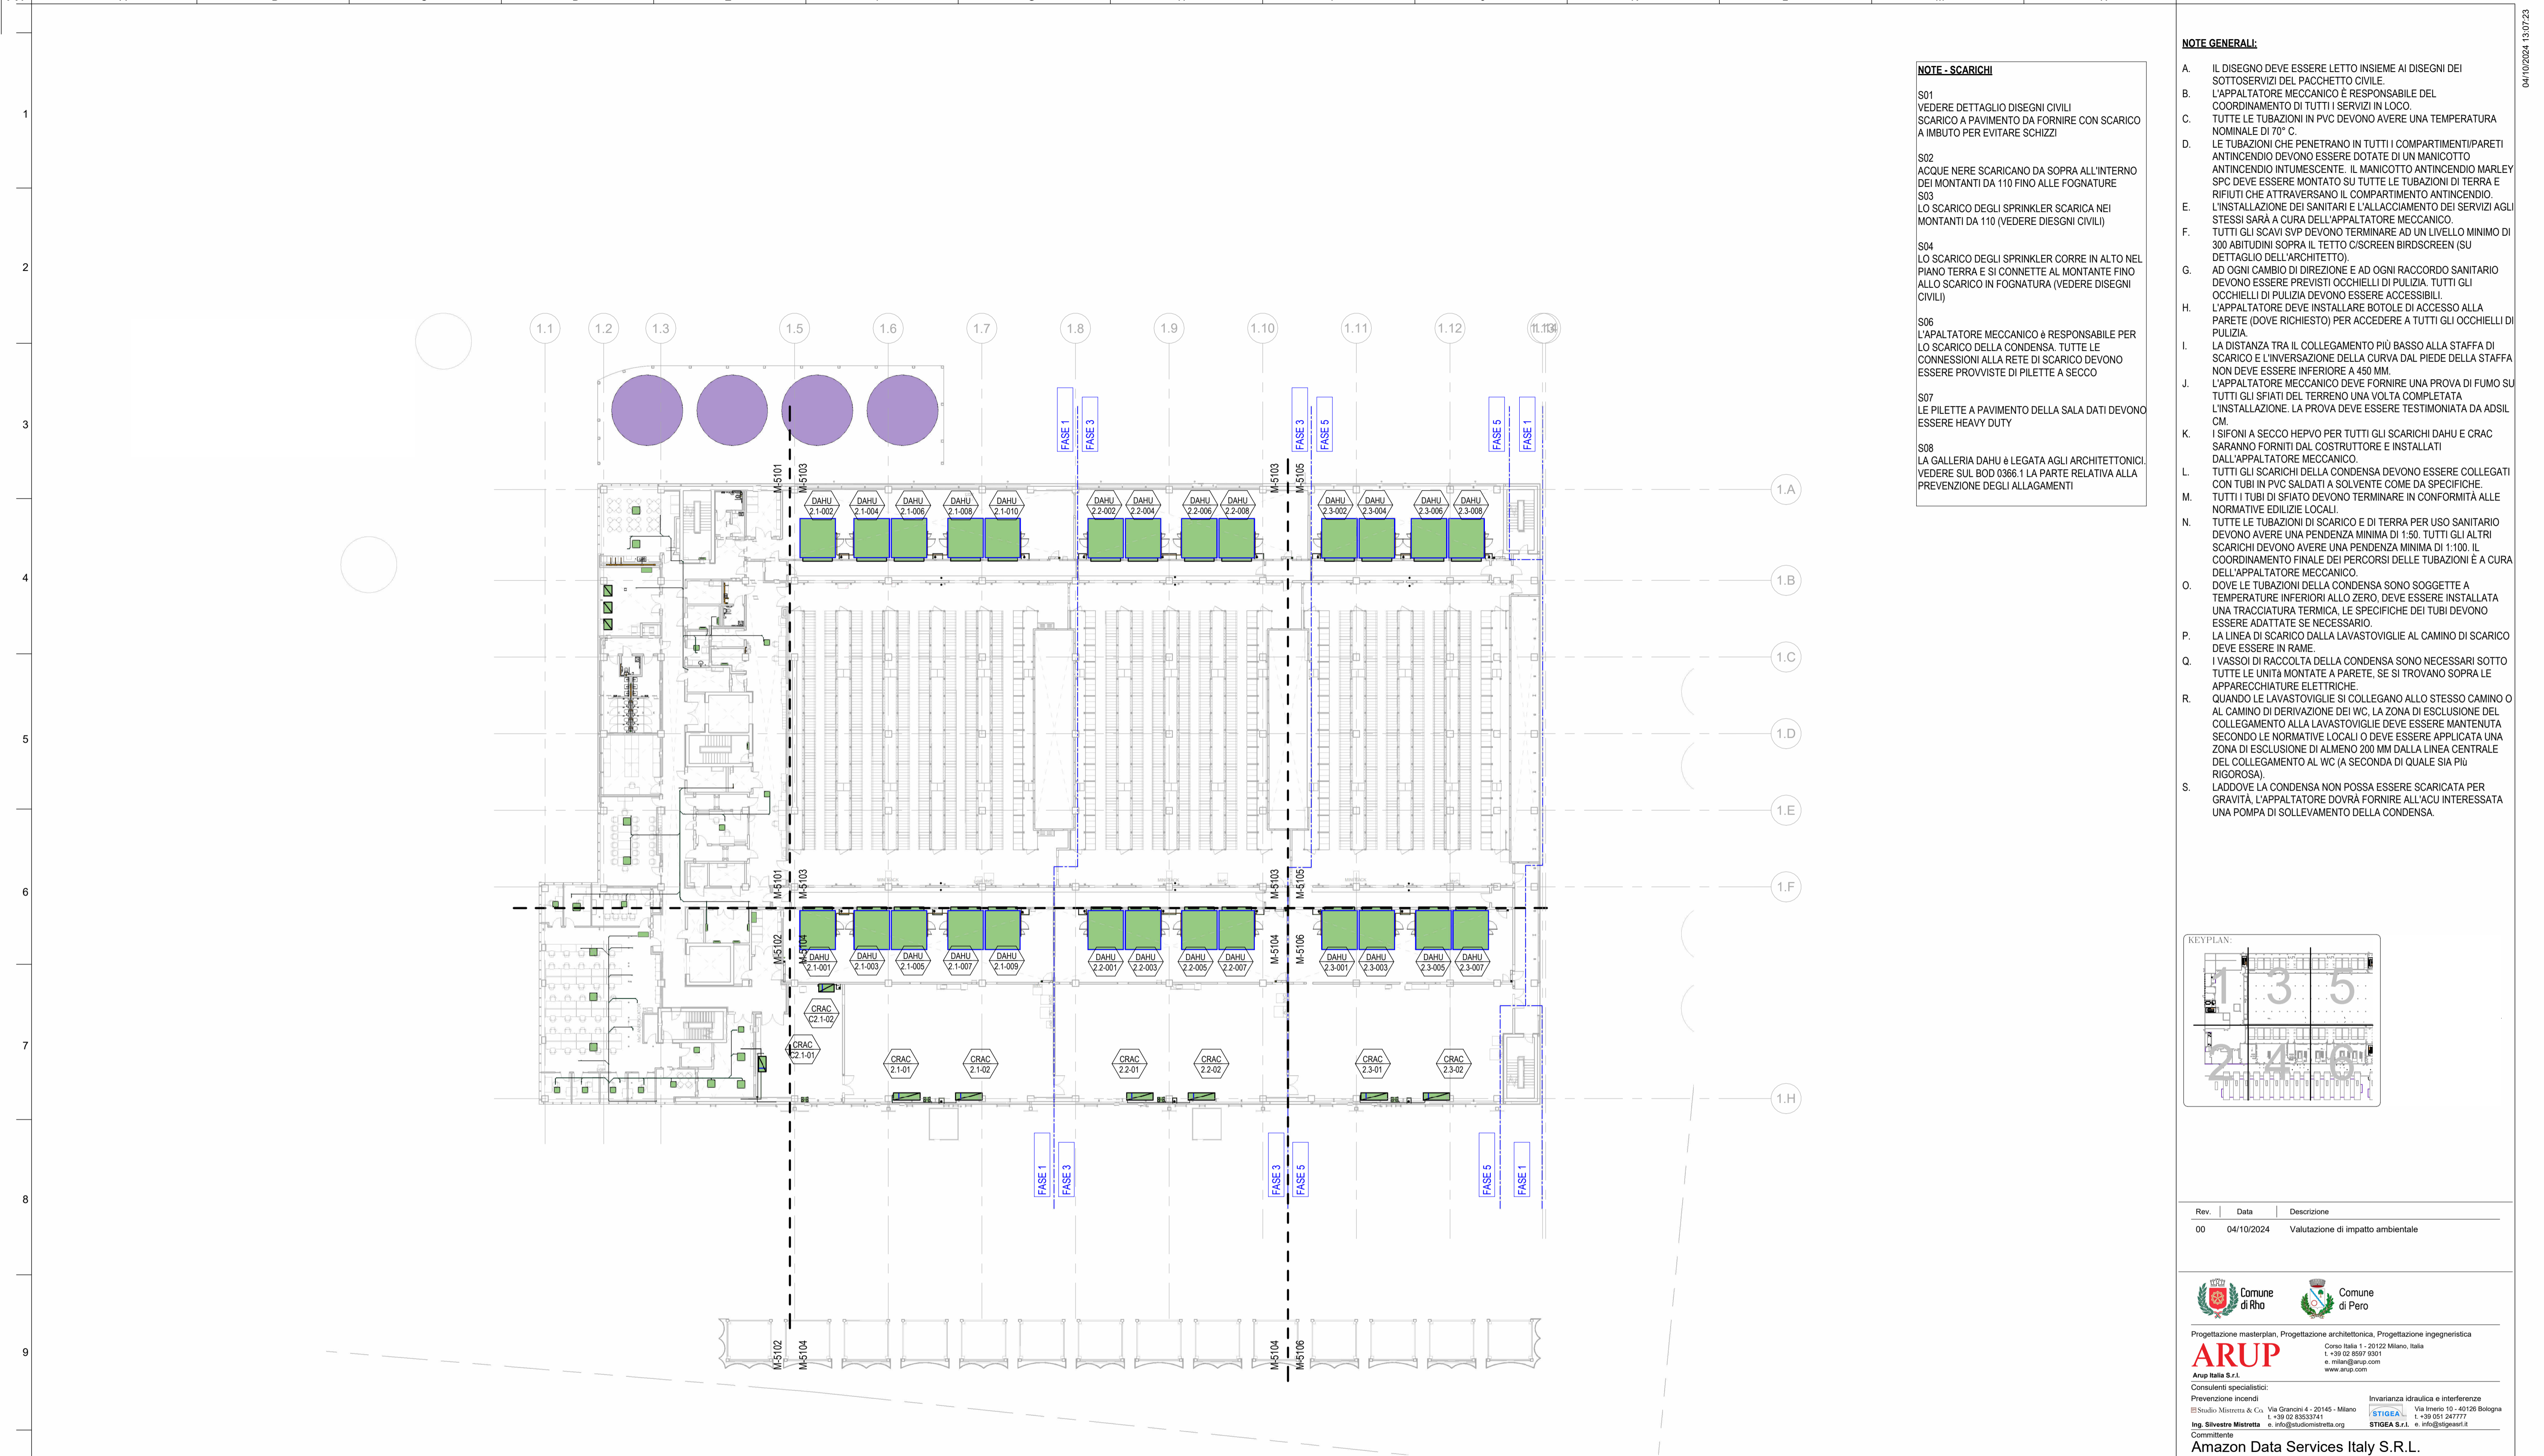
04/10/2024 13:07:23

NOTE - SCARICHI

S01
VEDERE DETTAGLIO DISEGNI CIVILI
SCARICO A PAVIMENTO DA FORNIRE CON SCARICO A IMBUTO PER EVITARE SCHIZZI

S02
ACQUE NERE SCARICANO DA SOPRA ALL'INTERNO DEI MONTANTI DA 110 FINO ALLE FOGNATURE
S03
LO SCARICO DEGLI SPRINKLER SCARICA NEI MONTANTI DA 110 (VEDERE DIESGNI CIVILI)

S04
LO SCARICO DEGLI SPRINKLER CORRE IN ALTO NEL PIANO TERRA E SI CONNETTE AL MONTANTE FINO ALLO SCARICO IN FOGNATURA (VEDERE DISEGNI CIVILI)

S06
L'APALTATORE MECCANICO è RESPONSABILE PER LO SCARICO DELLA CONDENSA. TUTTE LE CONNESSIONI ALLA RETE DI SCARICO DEVONO ESSERE PROVVISTE DI PILETTE A SECCO

S07
LE PILETTE A PAVIMENTO DELLA SALA DATI DEVONO ESSERE HEAVY DUTY

S08
LA GALLERIA DAHU è LEGATA AGLI ARCHITETTONICI. VEDERE SUL BOD 0366.1 LA PARTE RELATIVA ALLA PREVENZIONE DEGLI ALLAGAMENTI

NOTE GENERALI:

A. IL DISEGNO DEVE ESSERE LETTO INSIEME AI DISEGNI DEI SOTTOSERVIZI DEL PACCHETTO CIVILE.
B. L'APPALTATORE MECCANICO È RESPONSABILE DEL COORDINAMENTO DI TUTTI I SERVIZI IN LOCO.
C. TUTTE LE TUBAZIONI IN PVC DEVONO AVERE UNA TEMPERATURA NOMINALE DI 70° C.
D. LE TUBAZIONI CHE PENETRANO IN TUTTI I COMPARTIMENTI/PARETI ANTINCENDIO DEVONO ESSERE DOTATE DI UN MANICOTTO ANTINCENDIO INTUMESCENTE. IL MANICOTTO ANTINCENDIO MARLEY SPC DEVE ESSERE MONTATO SU TUTTE LE TUBAZIONI DI TERRA E RIFIUTI CHE ATTRAVERSANO IL COMPARTIMENTO ANTINCENDIO.
E. L'INSTALLAZIONE DEI SANITARI E L'ALLACCIAMENTO DEI SERVIZI AGLI STESSI SARÀ A CURA DELL'APPALTATORE MECCANICO.
F. TUTTI GLI SCAVI SVP DEVONO TERMINARE AD UN LIVELLO MINIMO DI 300 ABITUDINI SOPRA IL TETTO C/SCREEN BIRDSCREEN (SU DETTAGLIO DELL'ARCHITETTO).
G. AD OGNI CAMBIO DI DIREZIONE E AD OGNI RACCORDO SANITARIO DEVONO ESSERE PREVISTI OCCHIELLI DI PULIZIA. TUTTI GLI OCCHIELLI DI PULIZIA DEVONO ESSERE ACCESSIBILI.
H. L'APPALTATORE DEVE INSTALLARE BOTOLE DI ACCESSO ALLA PARETE (DOVE RICHIESTO) PER ACCEDERE A TUTTI GLI OCCHIELLI DI PULIZIA.
I. LA DISTANZA TRA IL COLLEGAMENTO PIÙ BASSO ALLA STAFFA DI SCARICO E L'INVERSAZIONE DELLA CURVA DAL PIEDE DELLA STAFFA NON DEVE ESSERE INFERIORE A 450 MM.
J. L'APPALTATORE MECCANICO DEVE FORNIRE UNA PROVA DI FUMO SU TUTTI GLI SFIATI DEL TERRENO UNA VOLTA COMPLETATA L'INSTALLAZIONE. LA PROVA DEVE ESSERE TESTIMONIATA DA ADSIL CM.
K. I SIFONI A SECCO HEPVO PER TUTTI GLI SCARICHI DAHU E CRAC SARANNO FORNITI DAL COSTRUTTORE E INSTALLATI DALL'APPALTATORE MECCANICO.
L. TUTTI GLI SCARICHI DELLA CONDENSA DEVONO ESSERE COLLEGATI CON TUBI IN PVC SALDATI A SOLVENTE COME DA SPECIFICHE.
M. TUTTI I TUBI DI SFIATO DEVONO TERMINARE IN CONFORMITÀ ALLE NORMATIVE EDILIZIE LOCALI.
N. TUTTE LE TUBAZIONI DI SCARICO E DI TERRA PER USO SANITARIO DEVONO AVERE UNA PENDENZA MINIMA DI 1:50. TUTTI GLI ALTRI SCARICHI DEVONO AVERE UNA PENDENZA MINIMA DI 1:100. IL COORDINAMENTO FINALE DEI PERCORSI DELLE TUBAZIONI È A CURA DELL'APPALTATORE MECCANICO.
O. DOVE LE TUBAZIONI DELLA CONDENSA SONO SOGGETTE A TEMPERATURE INFERIORI ALLO ZERO, DEVE ESSERE INSTALLATA UNA TRACCIATURA TERMICA, LE SPECIFICHE DEI TUBI DEVONO ESSERE ADATTATE SE NECESSARIO.
P. LA LINEA DI SCARICO DALLA LAVASTOVIGLIE AL CAMINO DI SCARICO DEVE ESSERE IN RAME.
Q. I VASSOI DI RACCOLTA DELLA CONDENSA SONO NECESSARI SOTTO TUTTE LE UNITà MONTATE A PARETE, SE SI TROVANO SOPRA LE APPARECCHIATURE ELETTRICHE.
R. QUANDO LE LAVASTOVIGLIE SI COLLEGANO ALLO STESSO CAMINO O AL CAMINO DI DERIVAZIONE DEI WC, LA ZONA DI ESCLUSIONE DEL COLLEGAMENTO ALLA LAVASTOVIGLIE DEVE ESSERE MANTENUTA SECONDO LE NORMATIVE LOCALI O DEVE ESSERE APPLICATA UNA ZONA DI ESCLUSIONE DI ALMENO 200 MM DALLA LINEA CENTRALE DEL COLLEGAMENTO AL WC (A SECONDA DI QUALE SIA Più RIGOROSA).
S. LADDOVE LA CONDENSA NON POSSA ESSERE SCARICATA PER GRAVITÀ, L'APPALTATORE DOVRÀ FORNIRE ALL'ACU INTERESSATA UNA POMPA DI SOLLEVAMENTO DELLA CONDENSA.

1.1 1.2 1.3 1.5 1.6 1.7 1.8 1.9 1.10 1.11 1.12 1.104
1.A 1.B 1.C 1.D 1.E 1.F 1.H
FASE 1 FASE 3 FASE 3 FASE 5 FASE 5 FASE 1
M-5101 M-5103 M-5103 M-5105 M-5102 M-5104 M-5104 M-5106
DAHU 2.1-002 DAHU 2.1-004 DAHU 2.1-006 DAHU 2.1-008 DAHU 2.1-010 DAHU 2.2-002 DAHU 2.2-004 DAHU 2.2-006 DAHU 2.2-008 DAHU 2.3-002 DAHU 2.3-004 DAHU 2.3-006 DAHU 2.3-008
DAHU 2.1-001 DAHU 2.1-003 DAHU 2.1-005 DAHU 2.1-007 DAHU 2.1-009 DAHU 2.2-001 DAHU 2.2-003 DAHU 2.2-005 DAHU 2.2-007 DAHU 2.3-001 DAHU 2.3-003 DAHU 2.3-005 DAHU 2.3-007
CRAC C2.1-02 CRAC C2.1-01 CRAC 2.1-01 CRAC 2.1-02 CRAC 2.2-01 CRAC 2.2-02 CRAC 2.3-01 CRAC 2.3-02
1 2 3 4 5 6 7 8 9

KEYPLAN:
1 3 5 2 4 6

| Rev. | Data | Descrizione |
|---|---|---|
| 00 | 04/10/2024 | Valutazione di impatto ambientale |

Comune di Rho
Comune di Pero
Progettazione masterplan, Progettazione architettonica, Progettazione ingegneristica
ARUP
Arup Italia S.r.l.
Corso Italia 1 - 20122 Milano, Italia
t. +39 02 8597 9301
e. milan@arup.com
www.arup.com
Consulenti specialistici:
Prevenzione incendi
Studio Mistretta & Co. Via Grancini 4 - 20145 - Milano t. +39 02 83533741
Ing. Silvestre Mistretta e. info@studiomistretta.org
Invarianza idraulica e interferenze
STIGEA Via Irnerio 10 - 40126 Bologna t. +39 051 247777
STIGEA S.r.l. e. info@stigeasrl.it
Committente
Amazon Data Services Italy S.R.L.